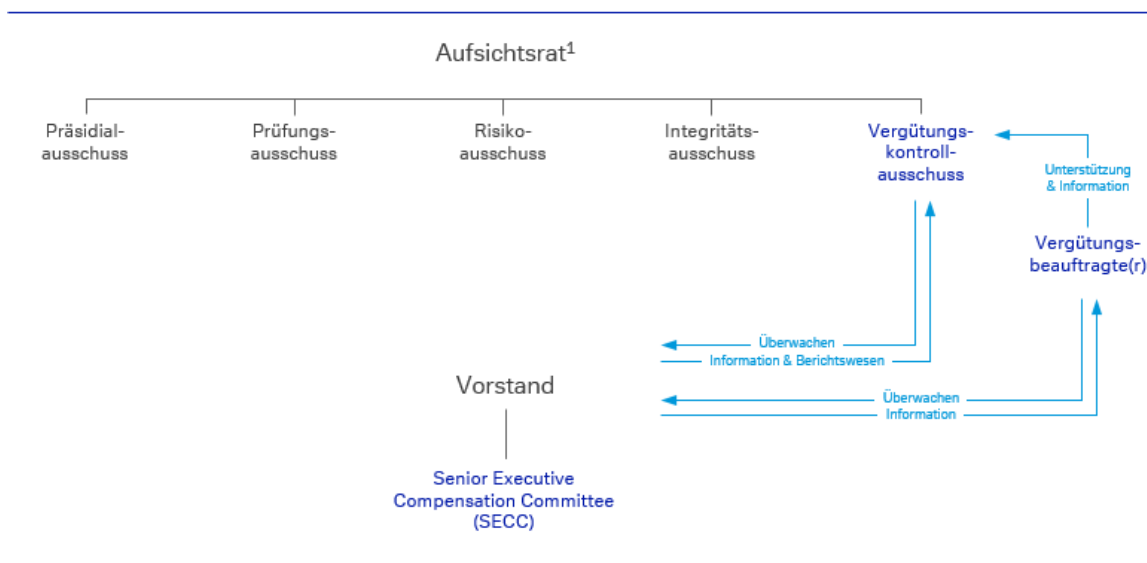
Aufsichtsrat$^1$

Präsidialausschuss

Prüfungsausschuss

Risikoausschuss

Integritätsausschuss

Vergütungskontrollausschuss

Unterstützung & Information

Vergütungsbeauftragte(r)

Überwachen

Information & Berichtswesen

Vorstand

Überwachen

Information

Senior Executive Compensation Committee (SECC)